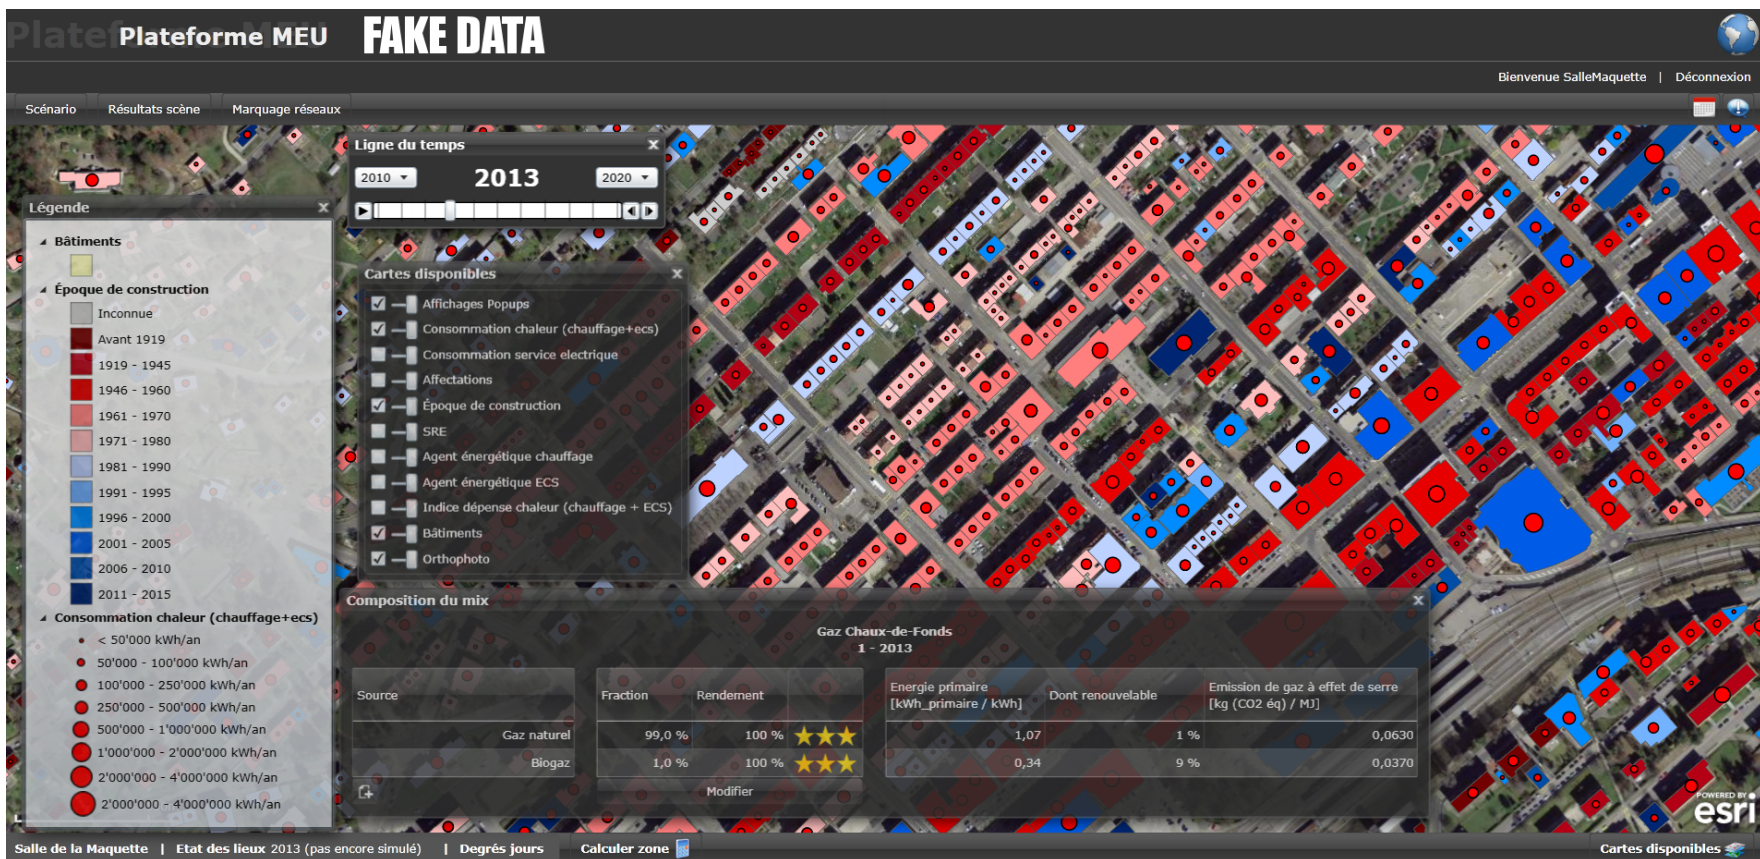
Plateforme MEU FAKE DATA

Bienvenue SalleMaquette | Déconnexion

Scénario Résultats scène Marquage réseaux

Ligne du temps
2010 2013 2020

Légende
Bâtiments
Époque de construction
Inconnue
Avant 1919
1919 - 1945
1946 - 1960
1961 - 1970
1971 - 1980
1981 - 1990
1991 - 1995
1996 - 2000
2001 - 2005
2006 - 2010
2011 - 2015
Consommation chaleur (chauffage+ecs)
< 50'000 kWh/an
50'000 - 100'000 kWh/an
100'000 - 250'000 kWh/an
250'000 - 500'000 kWh/an
500'000 - 1'000'000 kWh/an
1'000'000 - 2'000'000 kWh/an
2'000'000 - 4'000'000 kWh/an
2'000'000 - 4'000'000 kWh/an

Cartes disponibles
Affichages Popups
Consommation chaleur (chauffage+ecs)
Consommation service electrique
Affectations
Époque de construction
SRE
Agent énergétique chauffage
Agent énergétique ECS
Indice dépense chaleur (chauffage + ECS)
Bâtiments
Orthophoto

Composition du mix
Gaz Chaux-de-Fonds
1 - 2013

| Source | Fraction | Rendement | | Energie primaire [kWh_primaire / kWh] | Dont renouvelable | Emission de gaz à effet de serre [kg (CO2 éq) / MJ] |
|---|---|---|---|---|---|---|
| Gaz naturel | 99,0 % | 100 % | ★★★ | 1,07 | 1 % | 0,0630 |
| Biogaz | 1,0 % | 100 % | ★★★ | 0,34 | 9 % | 0,0370 |

Modifier

POWERED BY esri

Salle de la Maquette | Etat des lieux 2013 (pas encore simulé) | Degrés jours Calculer zone Cartes disponibles